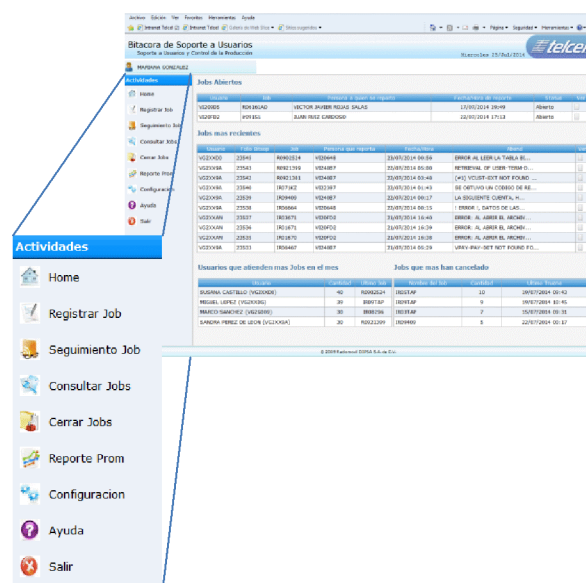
Archivo Edición Ver Favoritos Herramientas Ayuda

Bitacora de Soporte a Usuarios
Soporte a Usuarios y Control de la Producción

Miercoles 23/Jul/2014

telce

MARIANA GONZALEZ

Actividades
Home
Registrar Job
Seguimiento Job
Consultar Jobs
Cerrar Jobs
Reporte Prom
Configuracion
Ayuda
Salir

Jobs Abiertos

| Usuario | Job | Persona a quien se reporta | Fecha/Hora de reporte | Status |
|---|---|---|---|---|
| VD200DS | RD436UAD | VICTOR JAVIER ROJAS SALAS | 17/09/2014 19:49 | Abierto |
| VD20FB2 | IR09151 | JUAN RUIZ GARDUÑO | 18/09/2014 17:13 | Abierto |

Jobs mas recientes

| Usuario | Folio Group | Job | Persona que reporta | Fecha/Hora | Mens |
|---|---|---|---|---|---|
| VG2XX0D | 23543 | IR901514 | VI204649 | 23/07/2014 09:56 | ERROR AL LEER LA TABLA B... |
| VG2XX8A | 23543 | IR921109 | VI204807 | 23/07/2014 05:08 | RETRIEVAL OF USER-TERM D... |
| VG2XX8A | 23542 | IR901361 | VI204807 | 23/07/2014 03:48 | (#1) VCUST-EXT NOT FOUND ... |
| VG2XX8A | 23540 | IR07162 | VI22387 | 23/07/2014 01:43 | SE OBTUVO UN CODIGO DE RE... |
| VG2XX8A | 23539 | IR09400 | VI204807 | 22/07/2014 20:17 | LA SIGUIENTE CUENTA, H... |
| VG2XX8A | 23538 | IR06866 | VI208448 | 23/07/2014 00:15 | ! ERROR !, DATOS DE LAS... |
| VG2XXAN | 23537 | IR53671 | VI20450 | 22/07/2014 16:40 | ERROR: AL ABRIR EL ARCHIV... |
| VG2XXAN | 23536 | IR51671 | VI20FD2 | 22/07/2014 16:34 | ERROR: AL ABRIR EL ARCHIV... |
| VG2XXAN | 23535 | IR51670 | VI20FD2 | 22/07/2014 16:28 | ERROR: AL ABRIR EL ARCHIV... |
| VG2XX8A | 23531 | IR56467 | VI204807 | 22/07/2014 06:39 | VRKV-PAY-SET NOT FOUND FO... |

Usuarios que atienden mas Jobs en el mes

| Usuario | Cantidad | Ultimo Job |
|---|---|---|
| SUSANA CASTILLO (VG2XX0D) | 40 | IR992624 |
| MIGUEL LOPEZ (VG2XX06) | 30 | IR9NTAP |
| MARCO SANCHEZ (VG2S009) | 30 | IR98256 |
| SANDRA PEREZ DE LEON (VG2XX8A) | 30 | IR922209 |

Jobs que mas han cancelado

| Nombre del Job | Cantidad | Ultimo Truene |
|---|---|---|
| IR05TAP | 10 | 19/07/2014 09:43 |
| IR05TAP | 9 | 19/07/2014 05:45 |
| IR0STAP | 7 | 15/07/2014 01:31 |
| IR09400 | 5 | 22/07/2014 22:17 |

© 2009 Radiomovil DIPSA S.A. de C.V.